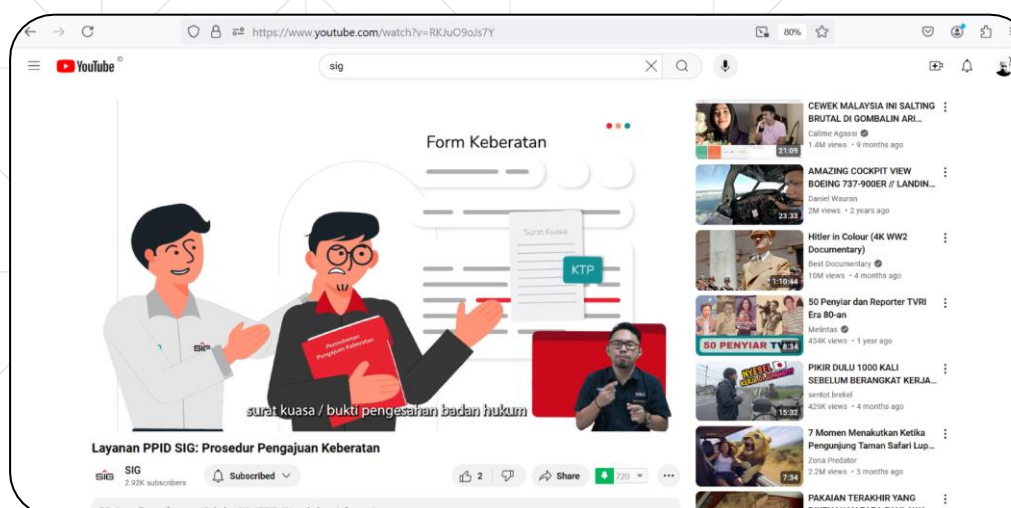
https://www.youtube.com/watch?v=RKJuO9oJs7Y

80%

YouTube

sig

Form Keberatan

Surat Kuasa

KTP

SIG

Permohonan Pengajuan Keberatan

surat kuasa / bukti pengesahan badan hukum

Layanan PPID SIG: Prosedur Pengajuan Keberatan

SIG
2.92K subscribers

Subscribed

2

Share

720

CEWEK MALAYSIA INI SALTING BRUTAL DI GOMBALIN ARI...
Callme Agassi
1.4M views • 9 months ago
21:09

AMAZING COCKPIT VIEW BOEING 737-900ER // LANDIN...
Daniel Wauran
2M views • 2 years ago
23:33

Hitler in Colour (4K WW2 Documentary)
Best Documentary
10M views • 4 months ago
1:10:44

50 Penyiar dan Reporter TVRI Era 80-an
Melintas
434K views • 1 year ago
50 PENYIAR TV
8:34

PIKIR DULU 1000 KALI SEBELUM BERANGKAT KERJA...
sentot brekel
429K views • 4 months ago
15:32

7 Momen Menakutkan Ketika Pengunjung Taman Safari Lup...
Zona Predator
2.2M views • 5 months ago
7:34

PAKAIAN TERAKHIR YANG